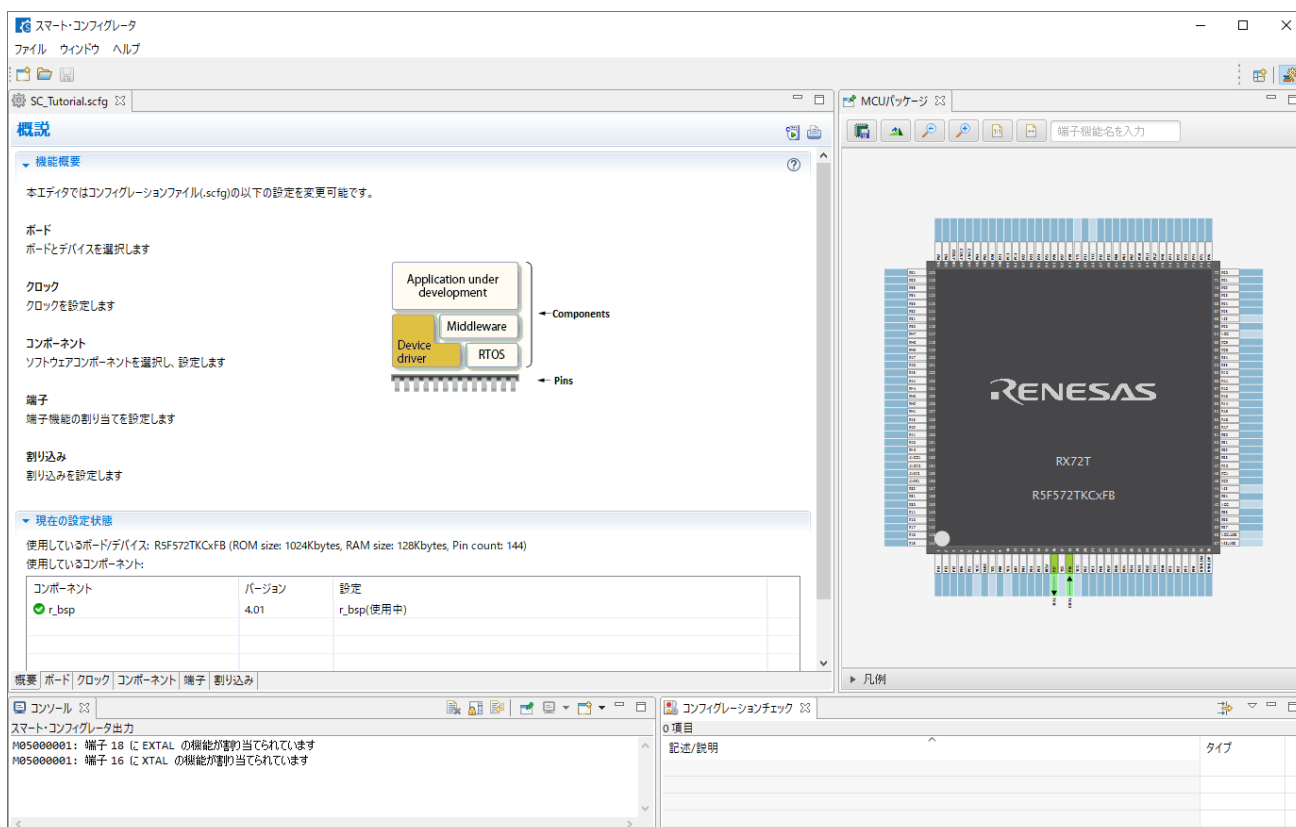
スマート・コンフィグレータ

ファイル ウィンドウ ヘルプ

SC_Tutorial.scfg

概説

機能概要

本エディタではコンフィグレーションファイル(.scfg)の以下の設定を変更可能です。

ボード
ボードとデバイスを選択します

クロック
クロックを設定します

コンポーネント
ソフトウェアコンポーネントを選択し、設定します

端子
端子機能の割り当てを設定します

割り込み
割り込みを設定します

Application under development

Middleware

Device driver

RTOS

Components

Pins

現在の設定状態

使用しているボード/デバイス: R5F572TKCxFB (ROM size: 1024Kbytes, RAM size: 128Kbytes, Pin count: 144)
使用しているコンポーネント:

| コンポーネント | バージョン | 設定 |
|---|---|---|
| r_bsp | 4.01 | r_bsp(使用中) |

概要 ボード クロック コンポーネント 端子 割り込み

MCUパッケージ

端子機能名を入力

RENESAS

RX72T

R5F572TKCxFB

凡例

コンソール

スマート・コンフィグレータ出力
M05000001: 端子 18 に EXTAL の機能が割り当てられています
M05000001: 端子 16 に XTAL の機能が割り当てられています

コンフィグレーションチェック

0 項目

| 記述/説明 | タイプ |
|---|---|